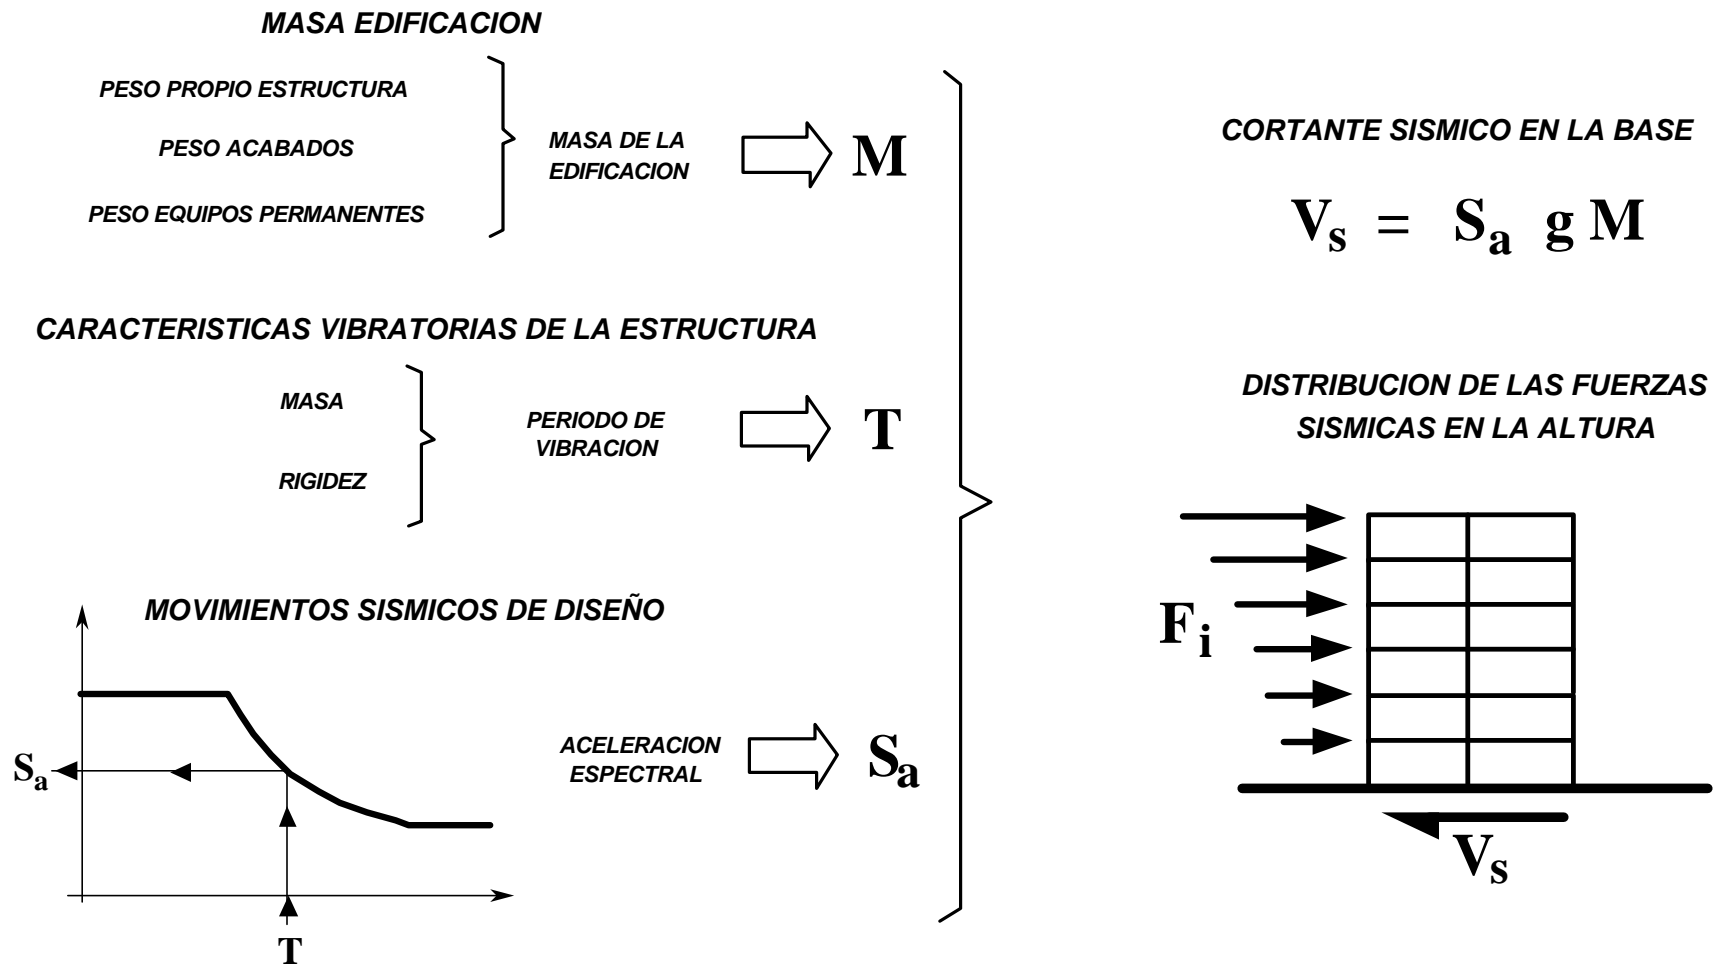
MASA EDIFICACION

PESO PROPIO ESTRUCTURA

PESO ACABADOS

PESO EQUIPOS PERMANENTES

MASA DE LA EDIFICACION

M

CARACTERISTICAS VIBRATORIAS DE LA ESTRUCTURA

MASA

RIGIDEZ

PERIODO DE VIBRACION

T

MOVIMIENTOS SISMICOS DE DISEÑO

$S_a$

T

ACELERACION ESPECTRAL

$S_a$

CORTANTE SISMICO EN LA BASE

$V_s = S_a \; g \, M$

DISTRIBUCION DE LAS FUERZAS SISMICAS EN LA ALTURA

$F_i$

$V_s$